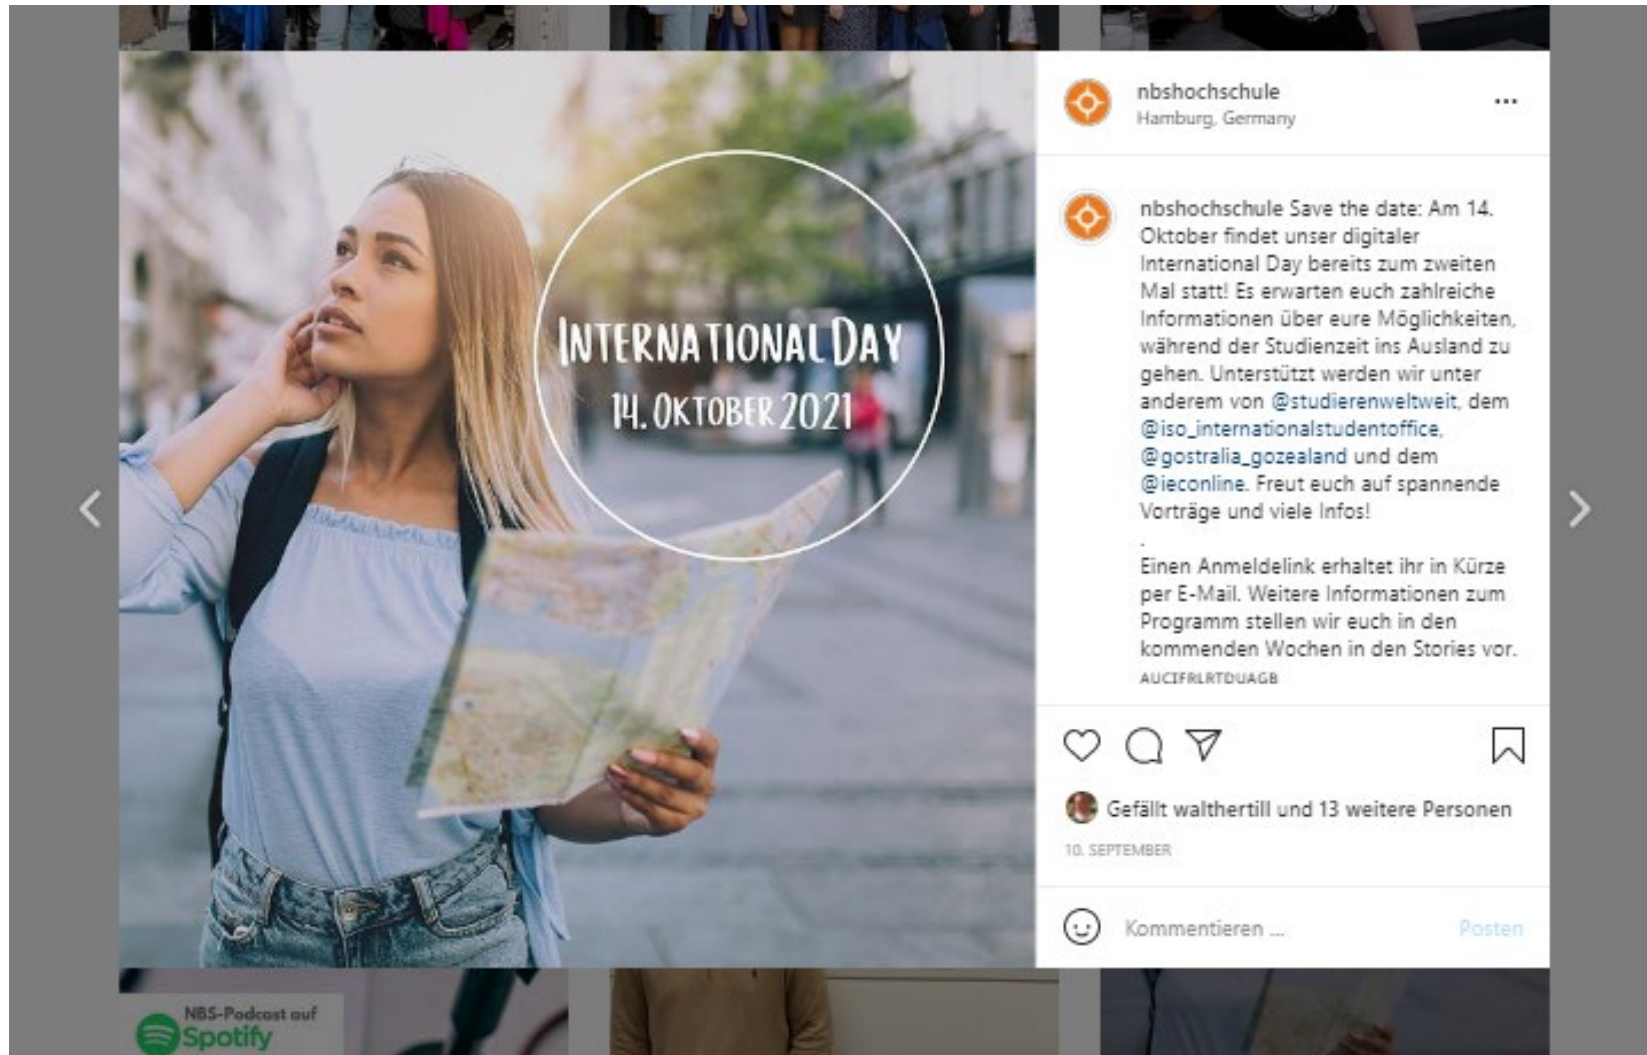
INTERNATIONAL DAY
14. OKTOBER 2021

nbshochschule
Hamburg, Germany

...

nbshochschule Save the date: Am 14. Oktober findet unser digitaler International Day bereits zum zweiten Mal statt! Es erwarten euch zahlreiche Informationen über eure Möglichkeiten, während der Studienzeit ins Ausland zu gehen. Unterstützt werden wir unter anderem von @studierenweltweit, dem @iso_internationalstudentoffice, @gostralia_gozealand und dem @ieconline. Freut euch auf spannende Vorträge und viele Infos!
.
Einen Anmeldelink erhaltet ihr in Kürze per E-Mail. Weitere Informationen zum Programm stellen wir euch in den kommenden Wochen in den Stories vor.
AUCIFRLRTDUAGB

Gefällt walthertill und 13 weitere Personen
10. SEPTEMBER

Kommentieren ...
Posten

NBS-Podcast auf
Spotify